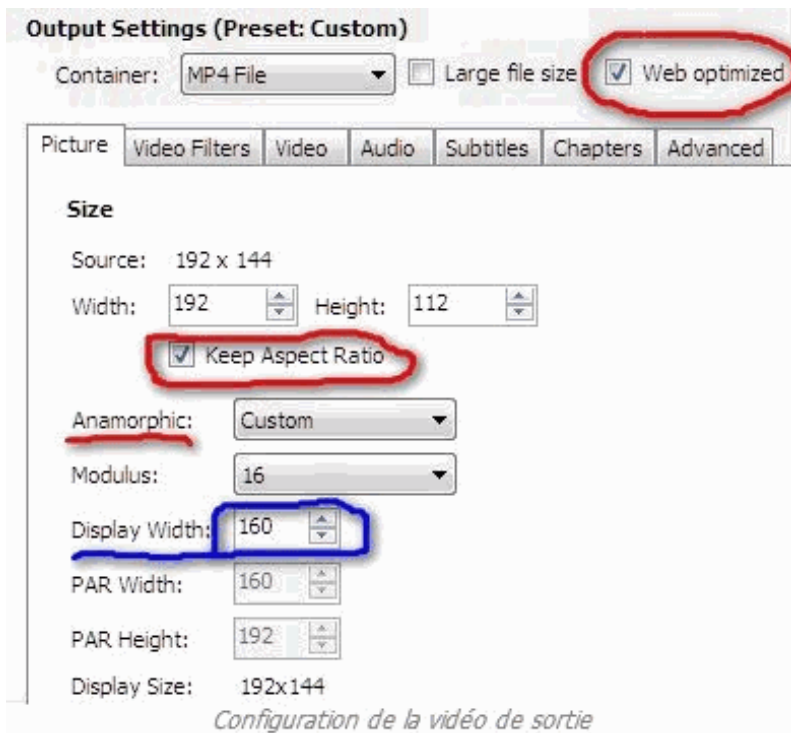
Output Settings (Preset: Custom)

Container: MP4 File

Large file size

Web optimized

Picture | Video Filters | Video | Audio | Subtitles | Chapters | Advanced

Size

Source: 192 x 144

Width: 192 Height: 112

Keep Aspect Ratio

Anamorphic: Custom

Modulus: 16

Display Width: 160

PAR Width: 160

PAR Height: 192

Display Size: 192x144

Configuration de la vidéo de sortie